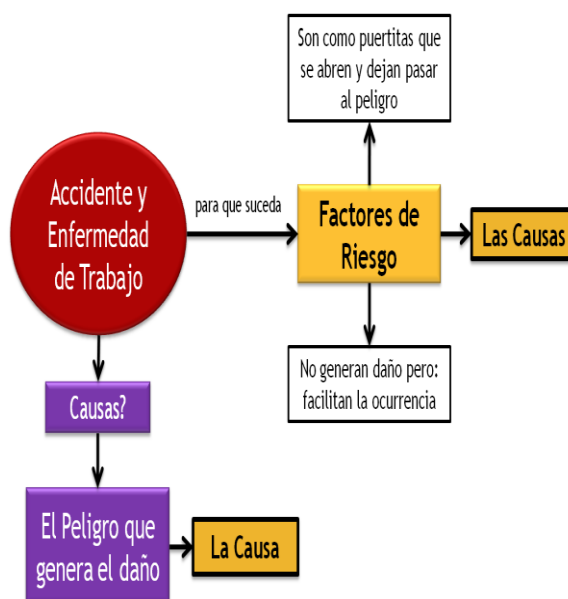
Son como puertitas que se abren y dejan pasar al peligro

Accidente y Enfermedad de Trabajo

para que suceda

Factores de Riesgo

Las Causas

No generan daño pero: facilitan la ocurrencia

Causas?

El Peligro que genera el daño

La Causa